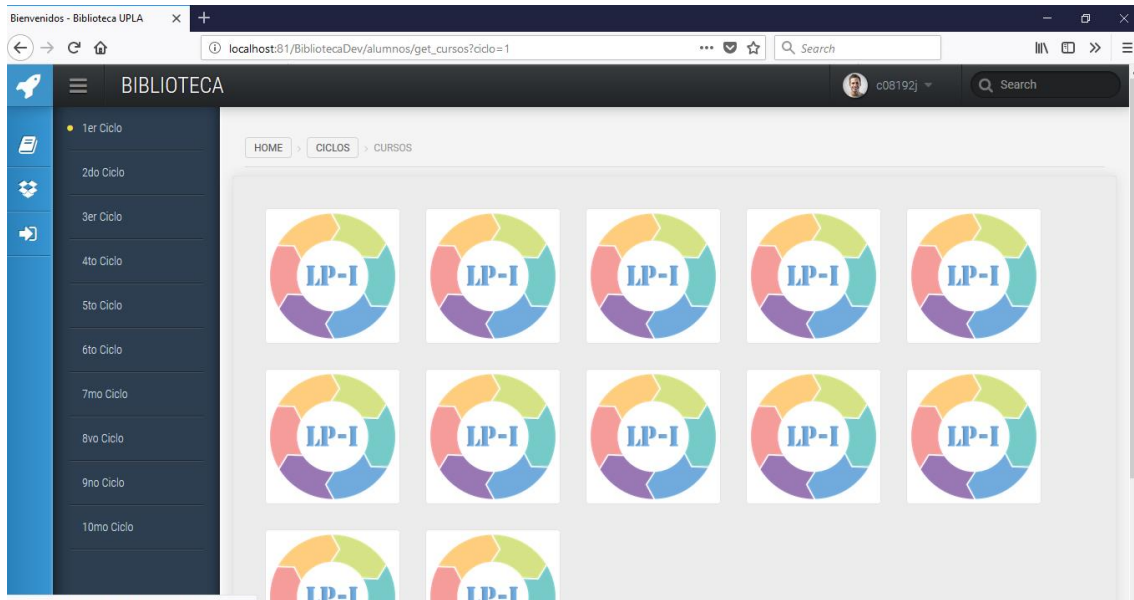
Bienvenidos - Biblioteca UPLA ×

localhost:81/BibliotecaDev/alumnos/get_cursos?ciclo=1

Search

BIBLIOTECA

c08192j

Search

1er Ciclo

2do Ciclo

3er Ciclo

4to Ciclo

5to Ciclo

6to Ciclo

7mo Ciclo

8vo Ciclo

9no Ciclo

10mo Ciclo

HOME > CICLOS > CURSOS

LP-I

LP-I

LP-I

LP-I

LP-I

LP-I

LP-I

LP-I

LP-I

LP-I

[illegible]

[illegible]